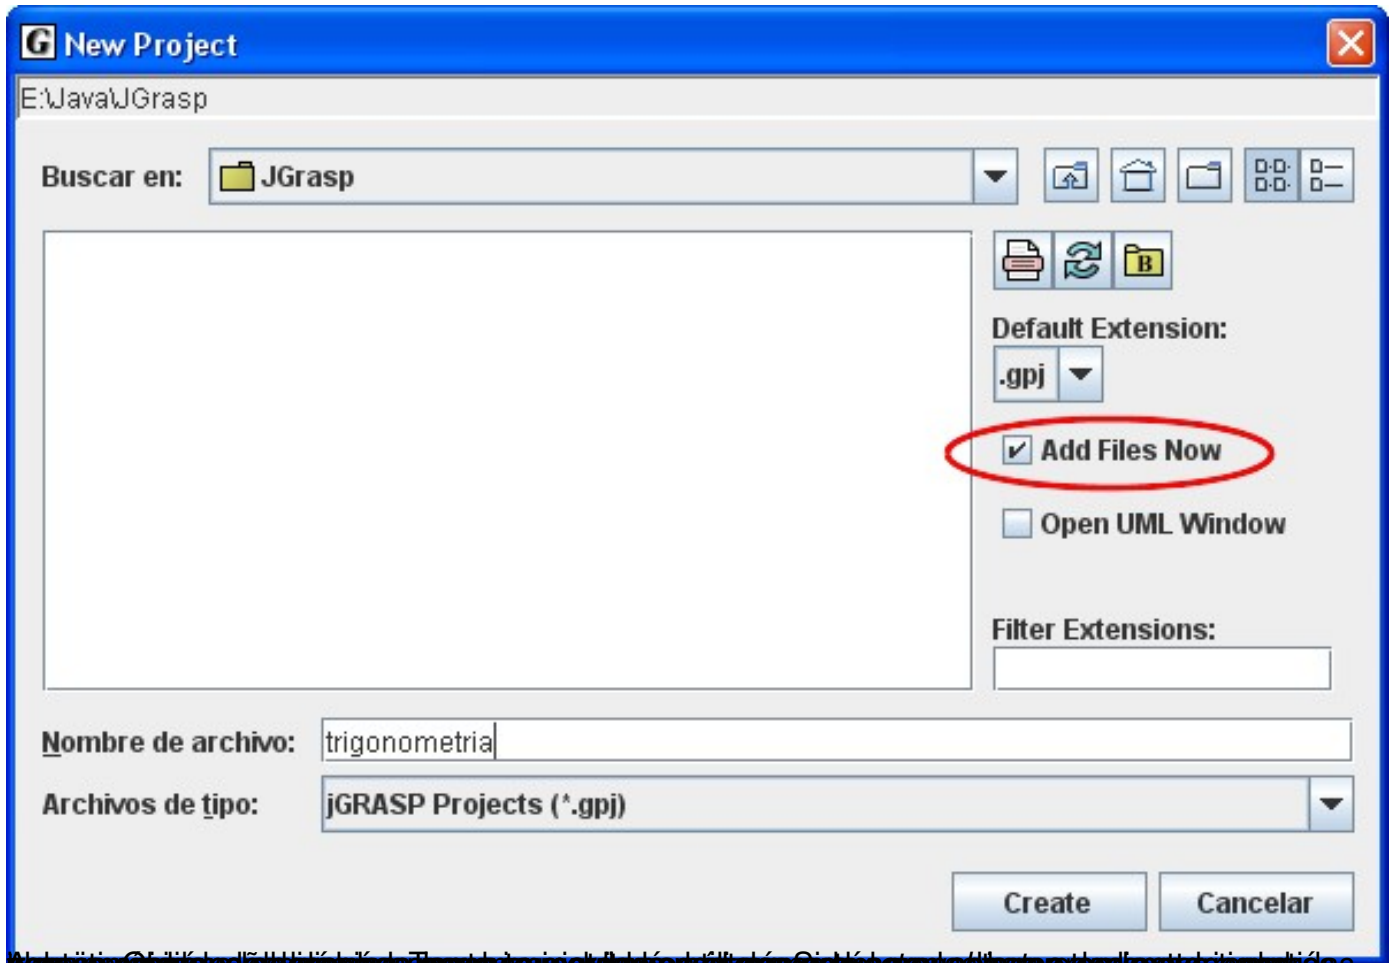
New Project
E:\Java\JGrasp
Buscar en: JGrasp
Default Extension:
.gpj
Add Files Now
Open UML Window
Filter Extensions:
Nombre de archivo: trigonometria
Archivos de tipo: jGRASP Projects (*.gpj)
Create
Cancelar
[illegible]